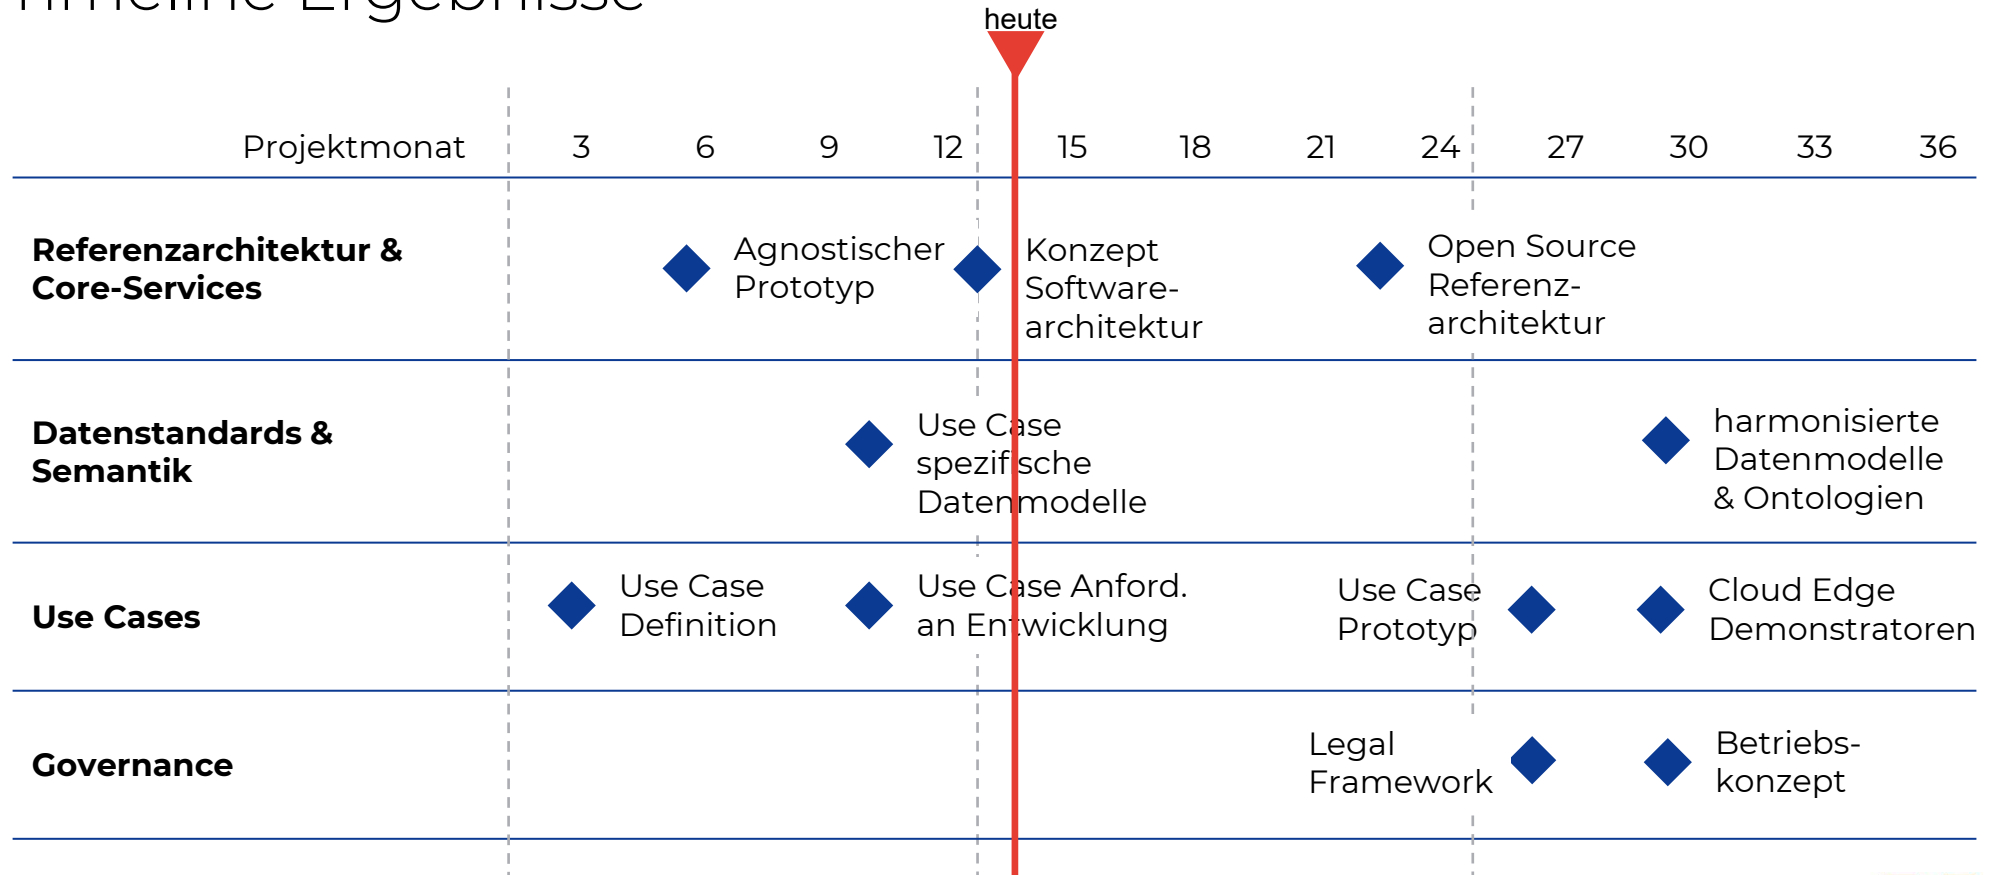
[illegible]

heute

| Projektmonat | 3 | 6 | 9 | 12 | 15 | 18 | 21 | 24 | 27 | 30 | 33 | 36 |
|---|---|---|---|---|---|---|---|---|---|---|---|---|

**Referenzarchitektur & Core-Services**
Agnostischer Prototyp
Konzept Software-architektur
Open Source Referenz-architektur

**Datenstandards & Semantik**
Use Case spezifische Datenmodelle
harmonisierte Datenmodelle & Ontologien

**Use Cases**
Use Case Definition
Use Case Anford. an Entwicklung
Use Case Prototyp
Cloud Edge Demonstratoren

**Governance**
Legal Framework
Betriebs-konzept